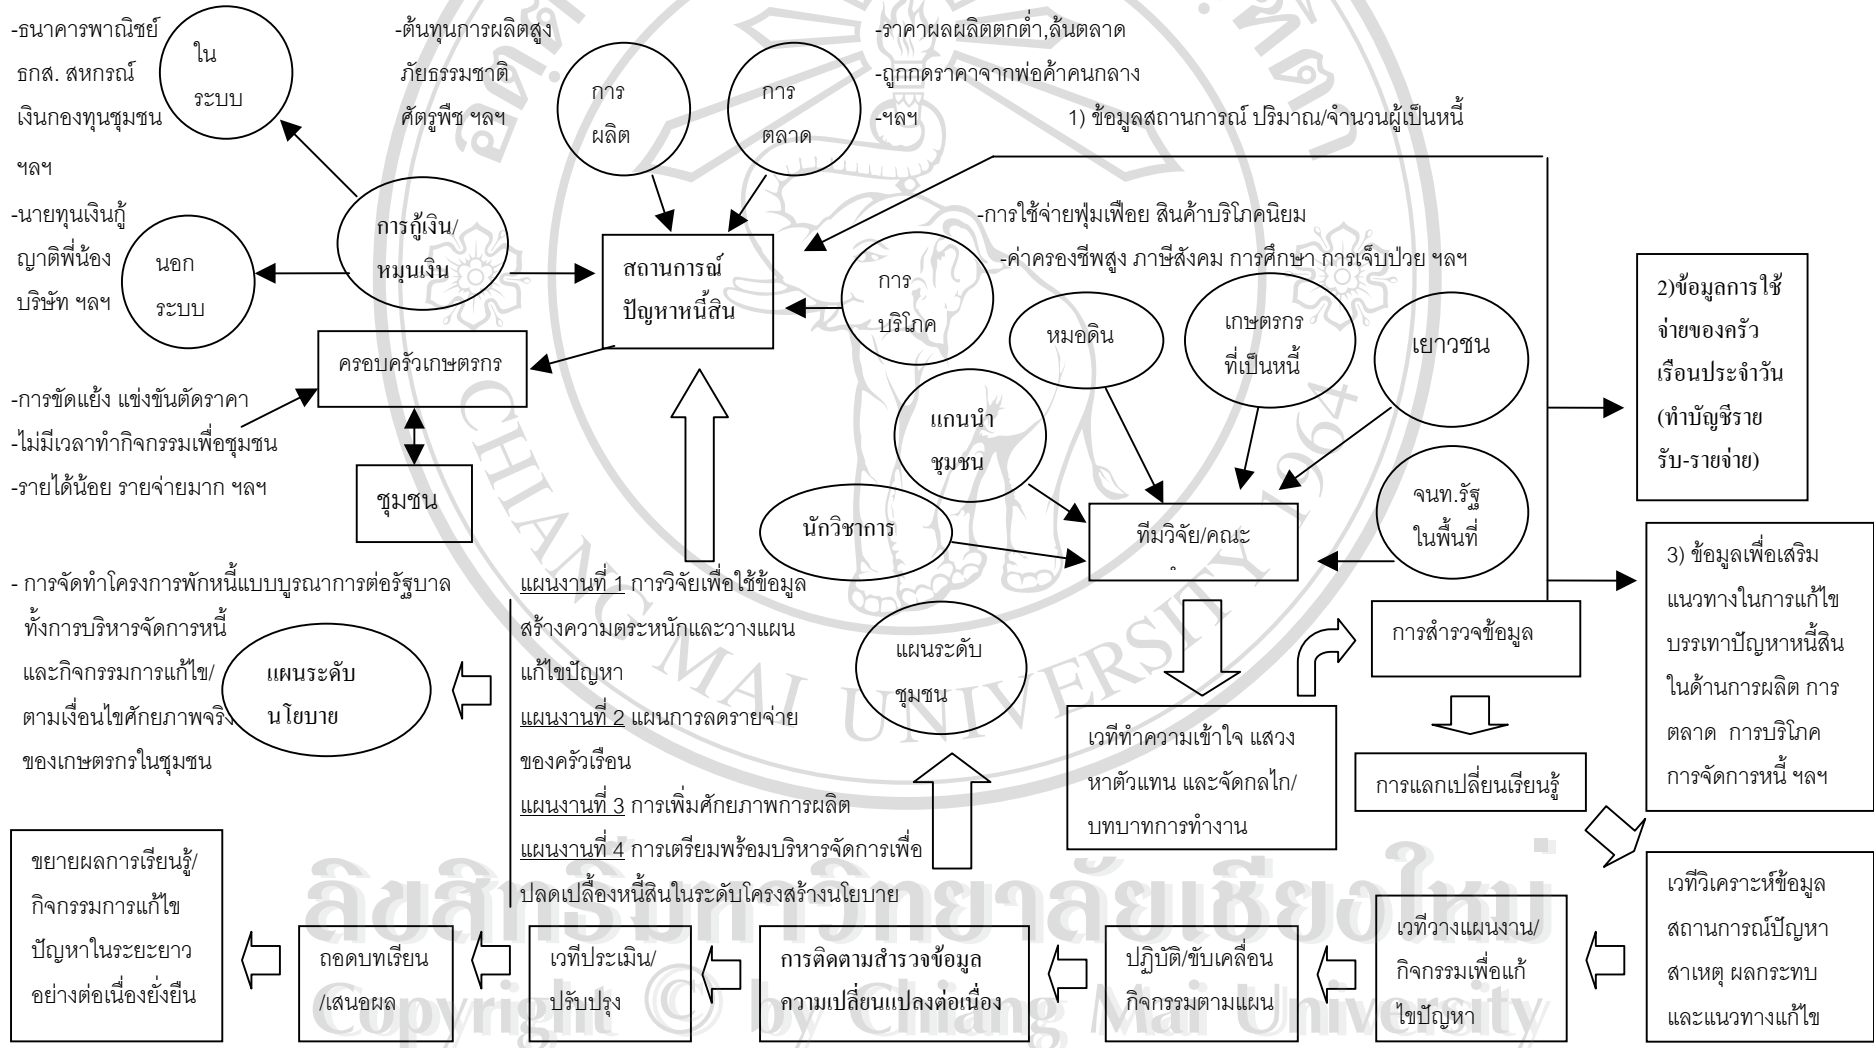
-ธนาคารพาณิชย์ ธกส. สหกรณ์ เงินกองทุนชุมชน ฯลฯ

ใน ระบบ

-นายทุนเงินกู้ ญาติพี่น้อง บริษัท ฯลฯ

นอก ระบบ

การกู้เงิน/ หมุนเงิน

-ต้นทุนการผลิตสูง ภัยธรรมชาติ ศัตรูพืช ฯลฯ

การ ผลิต

การ ตลาด

-ราคาผลผลิตตกต่ำ,ล้นตลาด -ถูกกดราคาจากพ่อค้าคนกลาง -ฯลฯ

1) ข้อมูลสถานการณ์ ปริมาณ/จำนวนผู้เป็นหนี้

สถานการณ์ ปัญหาหนี้สิน

-การใช้จ่ายฟุ่มเฟือย สินค้าบริโภคนิยม -ค่าครองชีพสูง ภาษีสังคม การศึกษา การเจ็บป่วย ฯลฯ

การ บริโภค

ครอบครัวเกษตรกร

-การขัดแย้ง แข่งขันตัดราคา -ไม่มีเวลาทำกิจกรรมเพื่อชุมชน -รายได้น้อย รายจ่ายมาก ฯลฯ

ชุมชน

หมอดิน

เกษตรกร ที่เป็นหนี้

เยาวชน

แกนนำ ชุมชน

นักวิชาการ

ทีมวิจัย/คณะ

จนท.รัฐ ในพื้นที่

2)ข้อมูลการใช้จ่ายของครัวเรือนประจำวัน (ทำบัญชีรายรับ-รายจ่าย)

3) ข้อมูลเพื่อเสริมแนวทางในการแก้ไขบรรเทาปัญหาหนี้สิน ในด้านการผลิต การตลาด การบริโภค การจัดการหนี้ ฯลฯ

- การจัดทำโครงการพักหนี้แบบบูรณาการต่อรัฐบาล ทั้งการบริหารจัดการหนี้ และกิจกรรมการแก้ไข/ ตามเงื่อนไขศักยภาพจริง ของเกษตรกรในชุมชน

แผนระดับ นโยบาย

แผนงานที่ 1 การวิจัยเพื่อใช้ข้อมูลสร้างความตระหนักและวางแผนแก้ไขปัญหา
แผนงานที่ 2 แผนการลดรายจ่ายของครัวเรือน
แผนงานที่ 3 การเพิ่มศักยภาพการผลิต
แผนงานที่ 4 การเตรียมพร้อมบริหารจัดการเพื่อปลดเปลื้องหนี้สินในระดับโครงสร้างนโยบาย

แผนระดับ ชุมชน

การสำรวจข้อมูล

เวทีทำความเข้าใจ แสวงหาตัวแทน และจัดกลไก/ บทบาทการทำงาน

การแลกเปลี่ยนเรียนรู้

เวทีวิเคราะห์ข้อมูล สถานการณ์ปัญหา สาเหตุ ผลกระทบ และแนวทางแก้ไข

ขยายผลการเรียนรู้/ กิจกรรมการแก้ไขปัญหาในระยะยาว อย่างต่อเนื่องยั่งยืน

ถอดบทเรียน /เสนอผล

เวทีประเมิน/ ปรับปรุง

การติดตามสำรวจข้อมูล ความเปลี่ยนแปลงต่อเนื่อง

ปฏิบัติ/ขับเคลื่อน กิจกรรมตามแผน

เวทีวางแผนงาน/ กิจกรรมเพื่อแก้ไขปัญหา

ลิขสิทธิ์มหาวิทยาลัยเชียงใหม่
Copyright © by Chiang Mai University